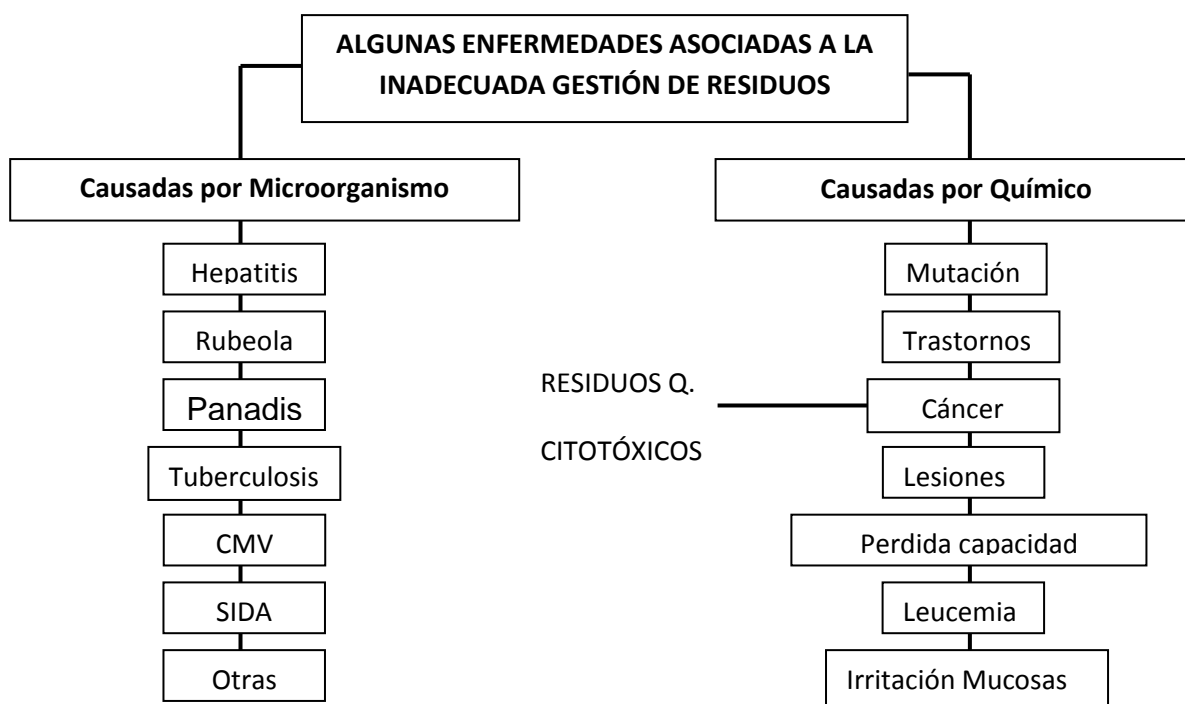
ALGUNAS ENFERMEDADES ASOCIADAS A LA INADECUADA GESTIÓN DE RESIDUOS

Causadas por Microorganismo

Hepatitis

Rubeola

Panadis

Tuberculosis

CMV

SIDA

Otras

Causadas por Químico

Mutación

Trastornos

Cáncer

Lesiones

Perdida capacidad

Leucemia

Irritación Mucosas

RESIDUOS Q.

CITOTÓXICOS